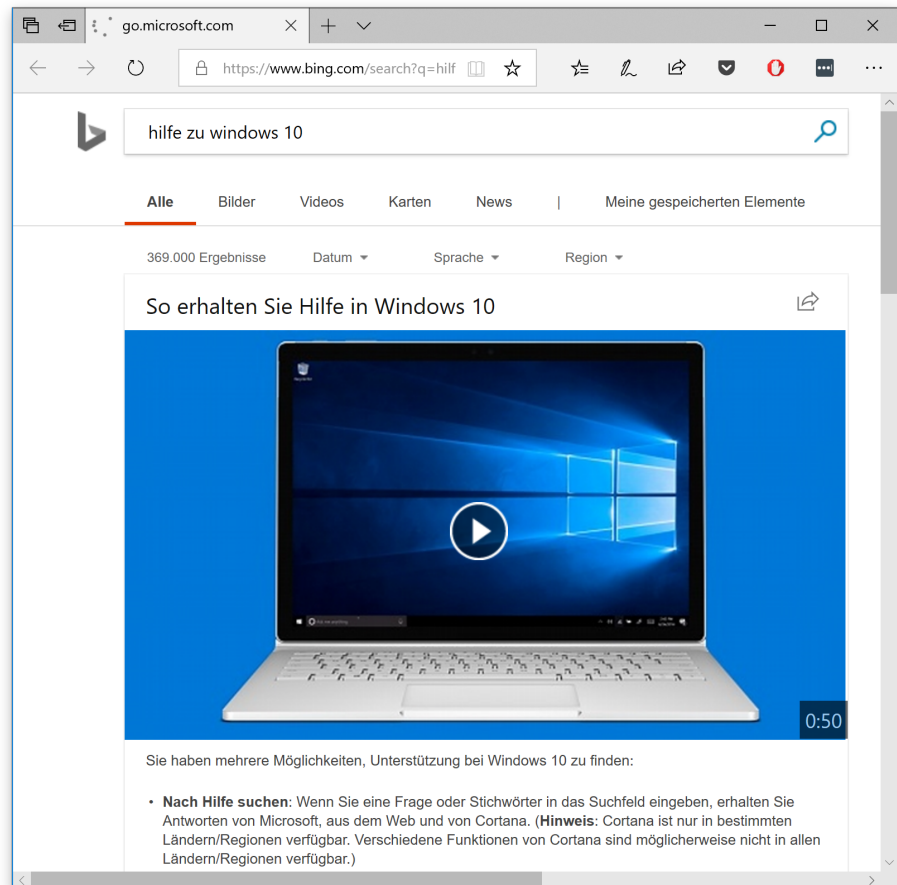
go.microsoft.com

https://www.bing.com/search?q=hilf

hilfe zu windows 10

Alle Bilder Videos Karten News | Meine gespeicherten Elemente

369.000 Ergebnisse Datum Sprache Region

So erhalten Sie Hilfe in Windows 10

0:50

Sie haben mehrere Möglichkeiten, Unterstützung bei Windows 10 zu finden:

• **Nach Hilfe suchen**: Wenn Sie eine Frage oder Stichwörter in das Suchfeld eingeben, erhalten Sie Antworten von Microsoft, aus dem Web und von Cortana. (**Hinweis**: Cortana ist nur in bestimmten Ländern/Regionen verfügbar. Verschiedene Funktionen von Cortana sind möglicherweise nicht in allen Ländern/Regionen verfügbar.)